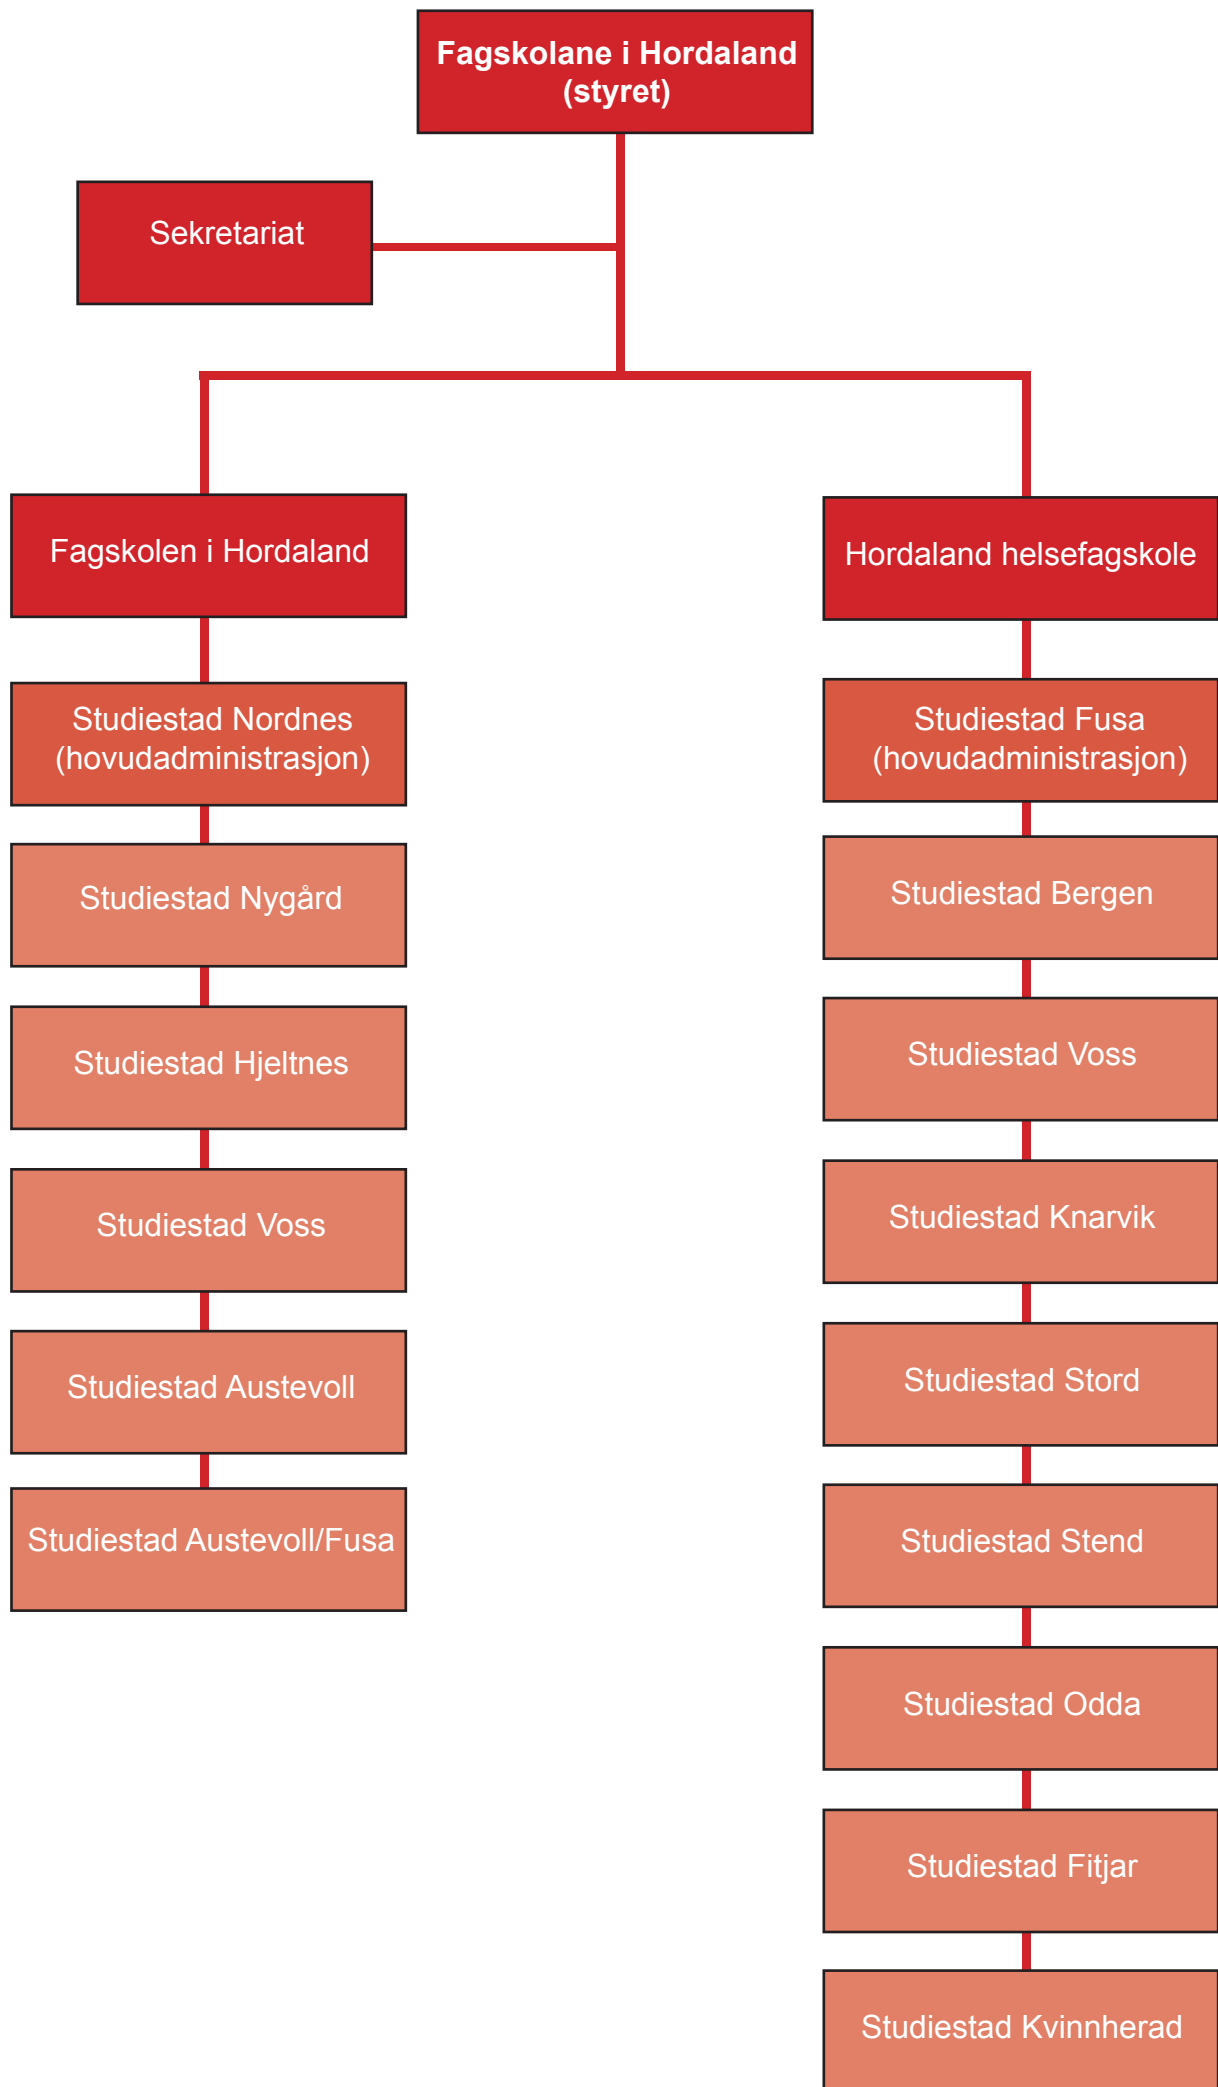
Fagskolane i Hordaland (styret)

Sekretariat

Fagskolen i Hordaland

Studiestad Nordnes (hovudadministrasjon)

Studiestad Nygård

Studiestad Hjeltnes

Studiestad Voss

Studiestad Austevoll

Studiestad Austevoll/Fusa

Hordaland helsefagskole

Studiestad Fusa (hovudadministrasjon)

Studiestad Bergen

Studiestad Voss

Studiestad Knarvik

Studiestad Stord

Studiestad Stend

Studiestad Odda

Studiestad Fitjar

Studiestad Kvinnherad